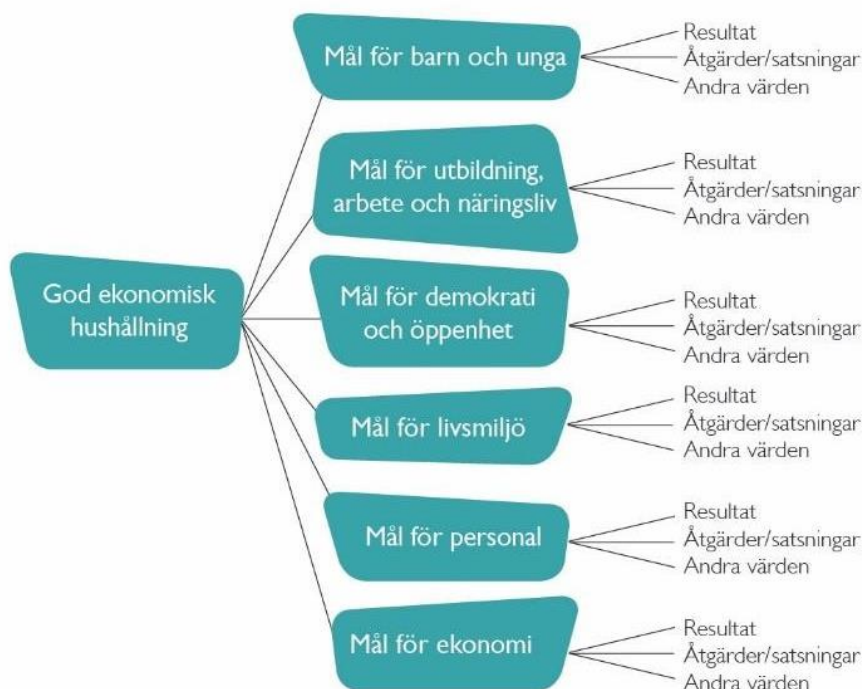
God ekonomisk hushållning

Mål för barn och unga
Resultat
Åtgärder/satsningar
Andra värden

Mål för utbildning, arbete och näringsliv
Resultat
Åtgärder/satsningar
Andra värden

Mål för demokrati och öppenhet
Resultat
Åtgärder/satsningar
Andra värden

Mål för livsmiljö
Resultat
Åtgärder/satsningar
Andra värden

Mål för personal
Resultat
Åtgärder/satsningar
Andra värden

Mål för ekonomi
Resultat
Åtgärder/satsningar
Andra värden